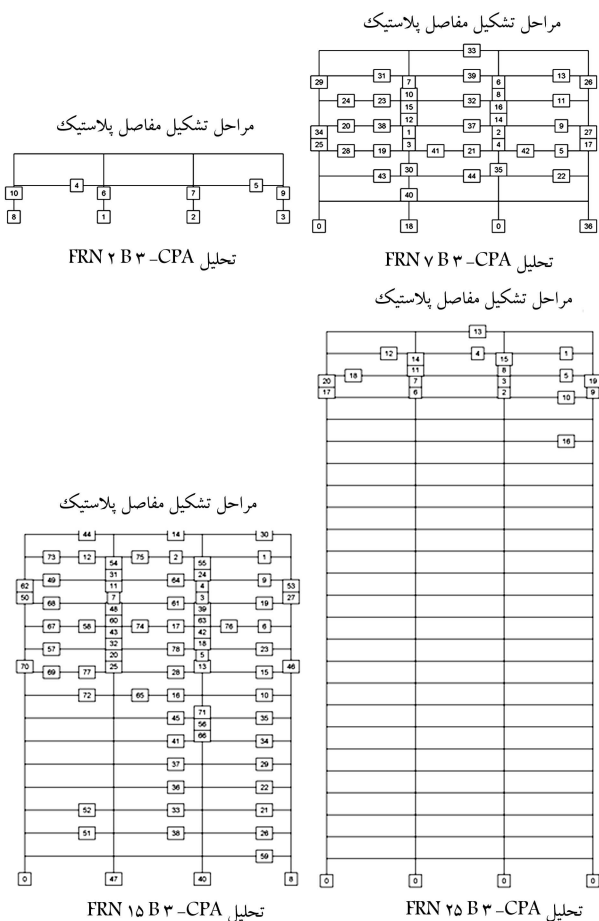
مراحل تشکیل مفاصل پلاستیک

33
29 31 7 39 6 13 26
10 8
24 23 15 32 16 11
12 14
34 20 38 1 37 2 9 27
25 3 4 17
28 19 41 21 42 5
30 35
43 44 22
40
0 18 0 36

تحلیل CPA- ۳ B ۷ FRN

مراحل تشکیل مفاصل پلاستیک

4 5
10 6 7 9
8 1 2 3

تحلیل CPA- ۳ B ۲ FRN

مراحل تشکیل مفاصل پلاستیک

13
12 14 4 15 1
11 8
20 18 7 3 5 19
17 6 2 10 9
16
0 0 0 0

تحلیل CPA- ۳ B ۲۵ FRN

مراحل تشکیل مفاصل پلاستیک

44 14 30
73 12 54 75 2 55 1
31 24
62 49 11 64 4 9 53
50 7 3 27
68 48 61 39 19
60 63
67 58 43 74 17 42 76 6
57 32 78 18 23
20 5
70 25 13 46
69 77 28 15
72 65 16 10
71
45 56 35
66
41 34
37 29
36 22
52 33 21
51 38 26
59
0 47 40 8

تحلیل CPA- ۳ B ۱۵ FRN